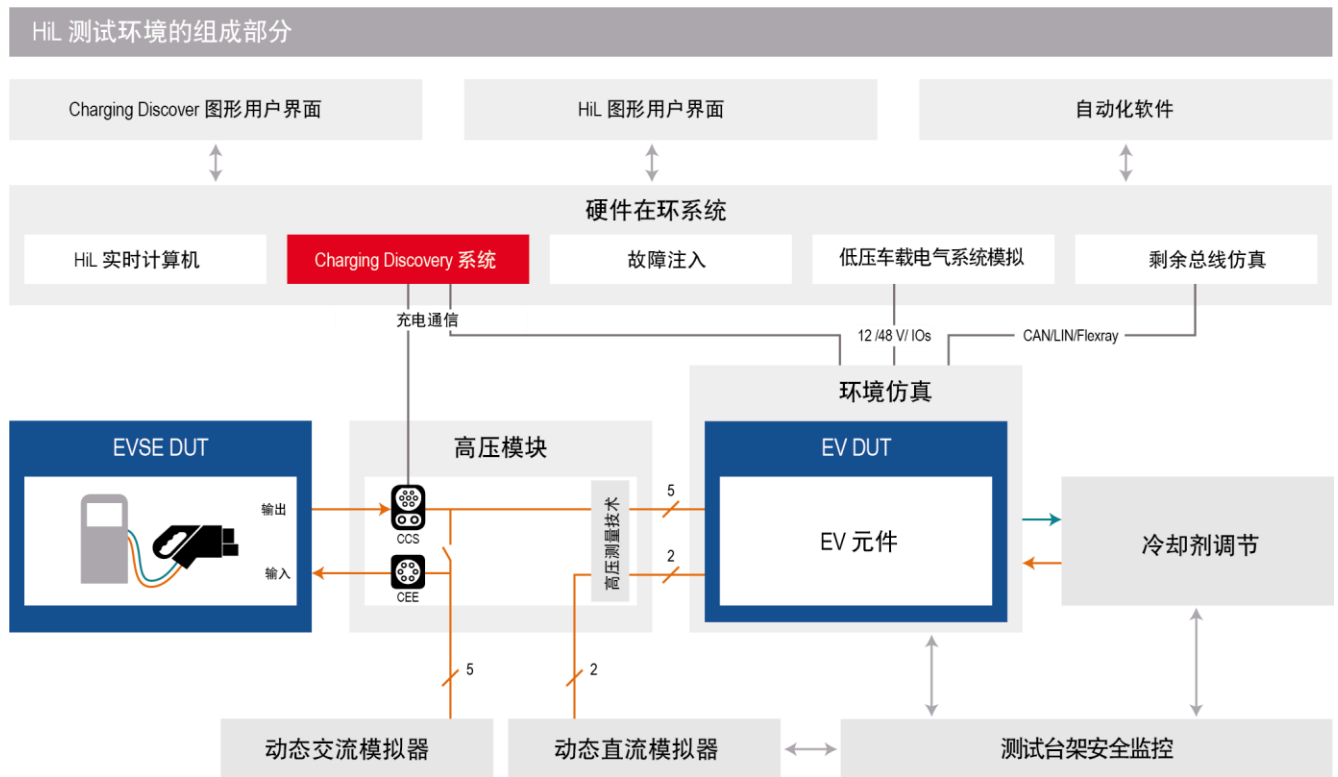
HiL 测试环境的组成部分

Charging Discover 图形用户界面

HiL 图形用户界面

自动化软件

硬件在环系统

HiL 实时计算机

Charging Discovery 系统

故障注入

低压车载电气系统模拟

剩余总线仿真

充电通信

12 /48 V/ IOs

CAN/LIN/Flexray

环境仿真

EVSE DUT

输出

输入

高压模块

CCS

CEE

高压测量技术

5

2

EV DUT

EV 元件

冷却剂调节

5

2

动态交流模拟器

动态直流模拟器

测试台架安全监控